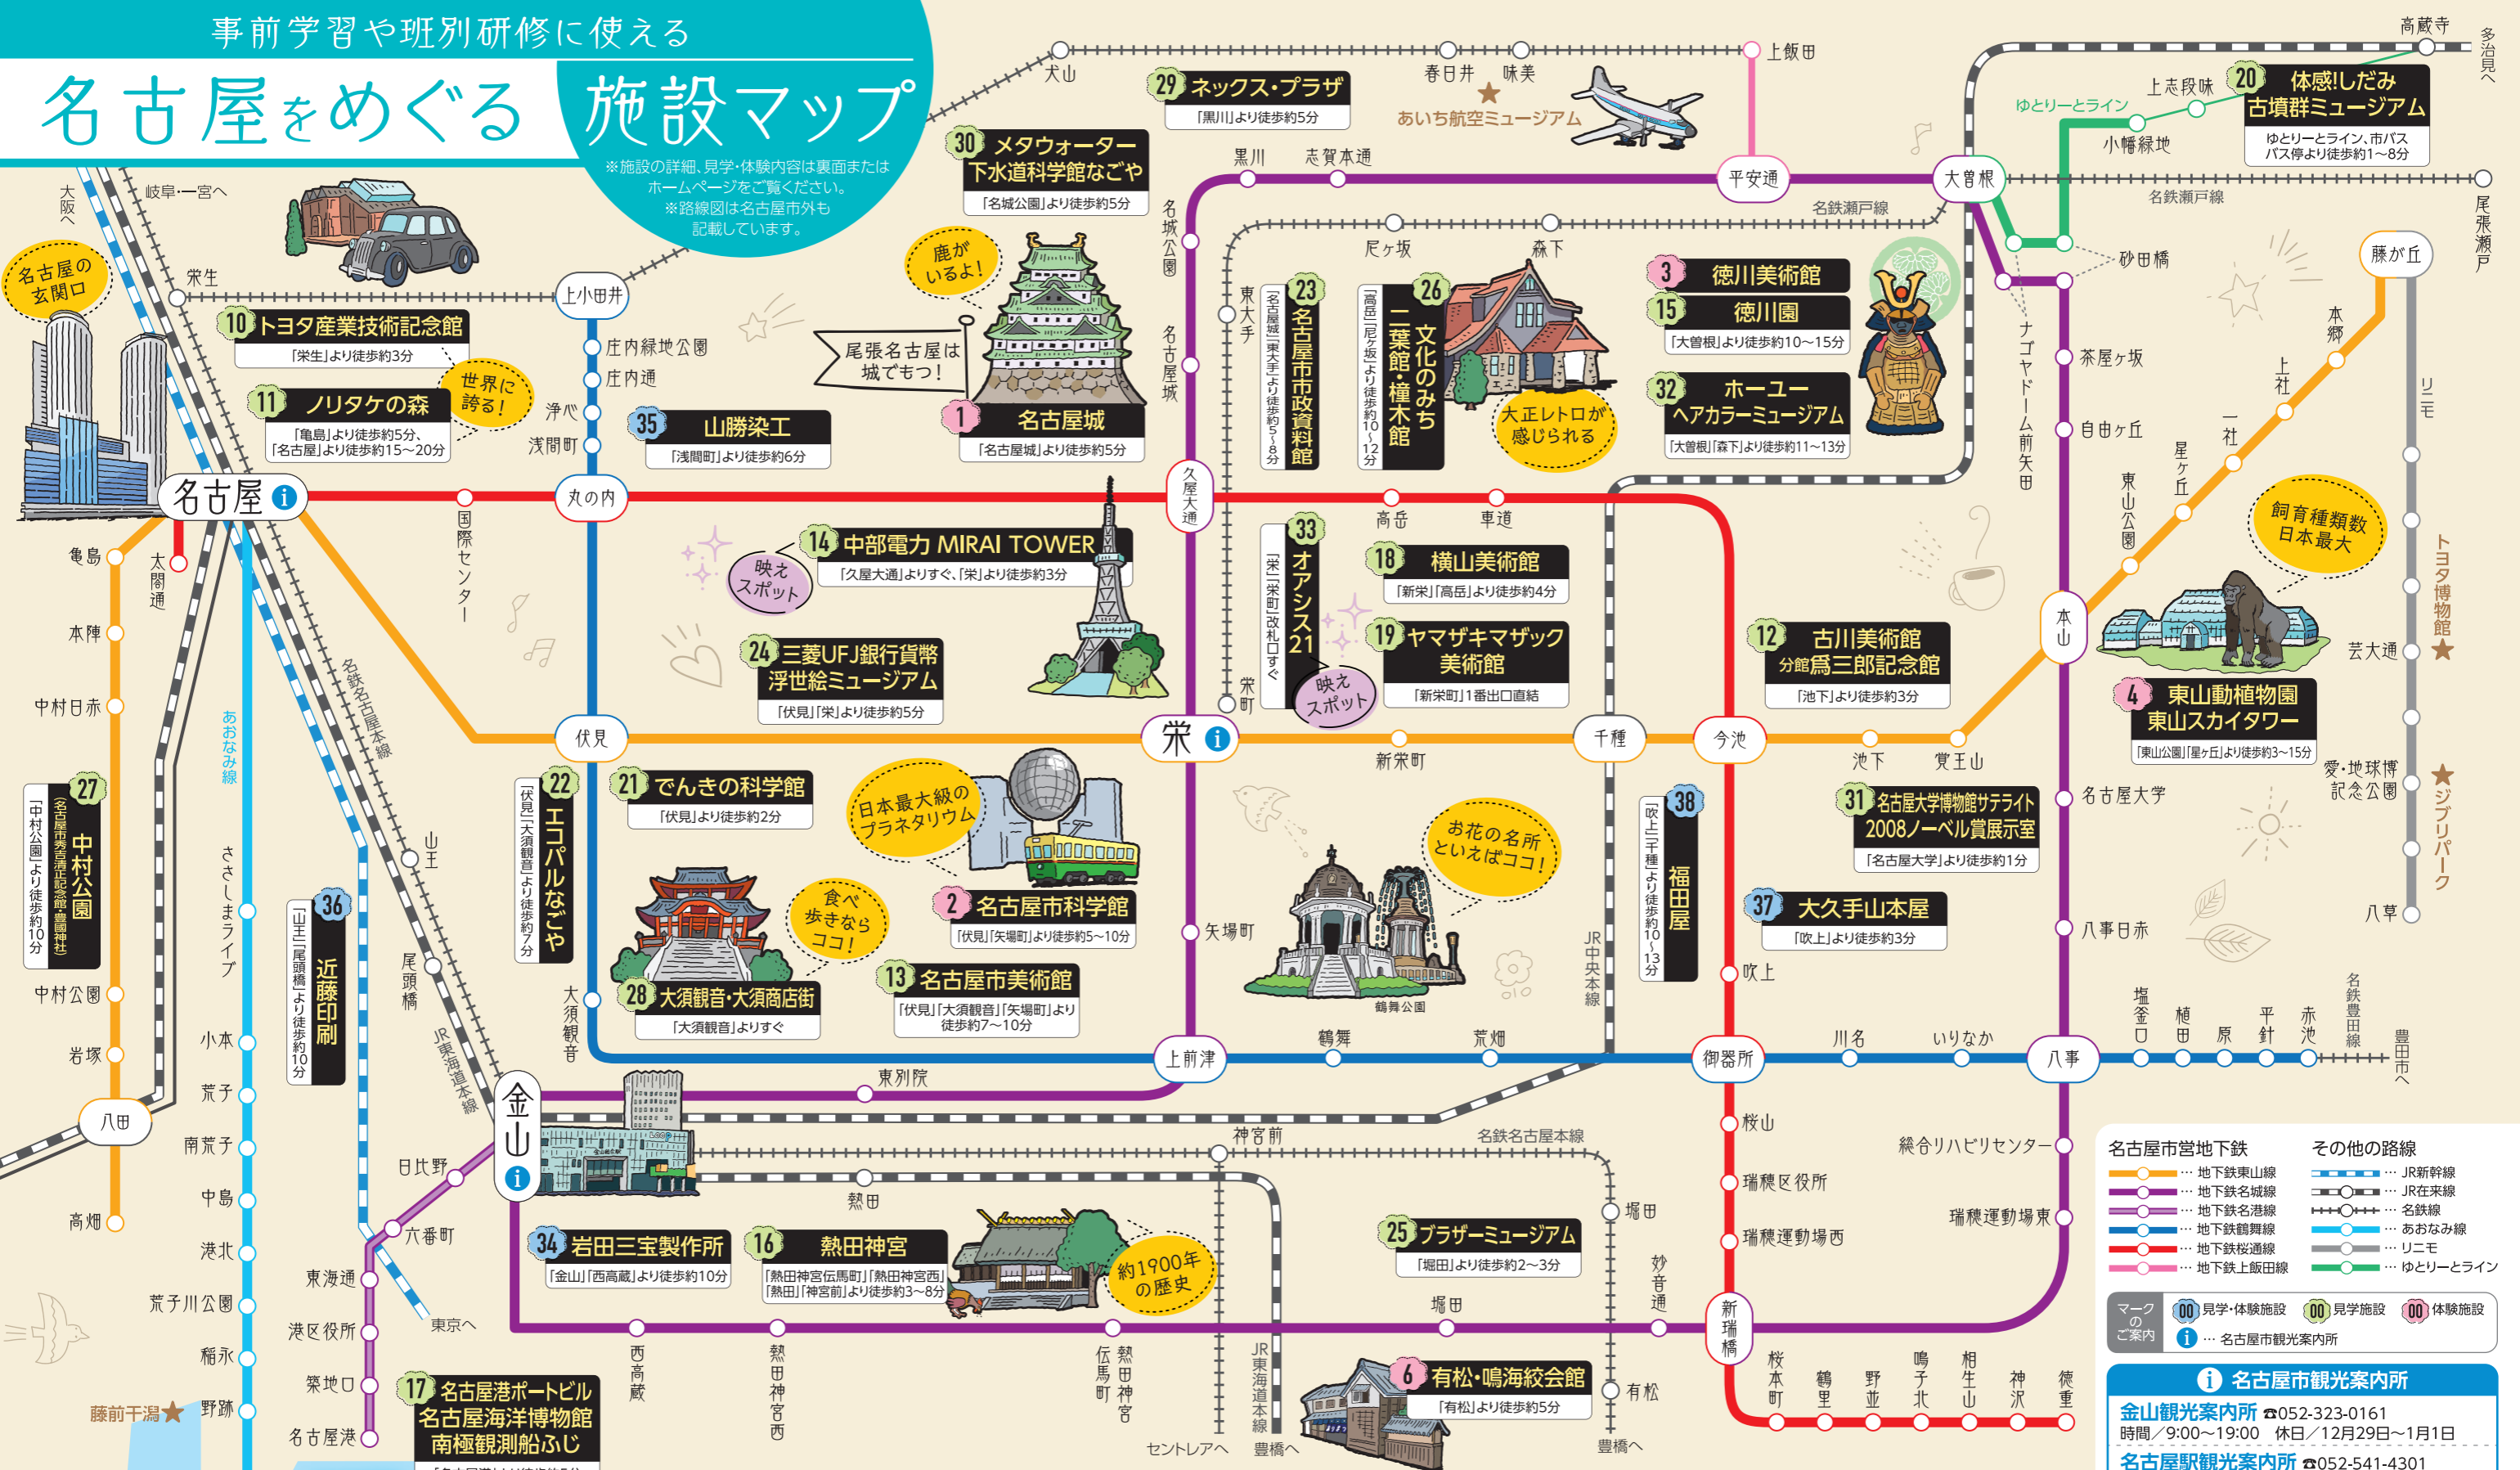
事前学習や班別研修に使える

名古屋をめぐる施設マップ

※施設の詳細、見学・体験内容は裏面またはホームページをご覧ください。
※路線図は名古屋市外も記載しています。

29 ネックス・プラザ
「黒川」より徒歩約5分

30 メタウォーター下水道科学館なごや
「名城公園」より徒歩約5分

あいち航空ミュージアム

20 体感!しだみ古墳群ミュージアム
ゆとりーとライン、市バスバス停より徒歩約1～8分

名古屋の玄関口

10 トヨタ産業技術記念館
「栄生」より徒歩約3分

11 ノリタケの森
「亀島」より徒歩約5分、「名古屋」より徒歩約15～20分

世界に誇る!

鹿がいるよ!

尾張名古屋は城でもつ!

1 名古屋城
「名古屋城」より徒歩約5分

35 山勝染工
「浅間町」より徒歩約6分

23 名古屋市市政資料館
「名古屋城」「東大手」より徒歩約5～8分

26 文化のみち二葉館・橦木館
「高岳」「尼ケ坂」より徒歩約10～12分

大正レトロが感じられる

3 徳川美術館
15 徳川園
「大曽根」より徒歩約10～15分

32 ホーユーヘアカラーミュージアム
「大曽根」「森下」より徒歩約11～13分

14 中部電力 MIRAI TOWER
「久屋大通」よりすぐ、「栄」より徒歩約3分

映えスポット

24 三菱UFJ銀行貨幣浮世絵ミュージアム
「伏見」「栄」より徒歩約5分

33 オアシス21
「栄」「栄町」改札口すぐ

映えスポット

18 横山美術館
「新栄」「高岳」より徒歩約4分

19 ヤマザキマザック美術館
「新栄町」1番出口直結

12 古川美術館 分館爲三郎記念館
「池下」より徒歩約3分

飼育種類数日本最大

4 東山動植物園 東山スカイタワー
「東山公園」「星ヶ丘」より徒歩約3～15分

27 中村公園(名古屋市秀吉清正記念館・豊國神社)
「中村公園」より徒歩約10分

22 エコパルなごや
「伏見」「大須観音」より徒歩約7分

21 でんきの科学館
「伏見」より徒歩約2分

日本最大級のプラネタリウム

2 名古屋市科学館
「伏見」「矢場町」より徒歩約5～10分

食べ歩きならココ!

28 大須観音・大須商店街
「大須観音」よりすぐ

13 名古屋市美術館
「伏見」「大須観音」「矢場町」より徒歩約7～10分

お花の名所といえばココ!

鶴舞公園

38 福田屋
「吹上」「千種」より徒歩約10～13分

31 名古屋大学博物館サテライト2008ノーベル賞展示室
「名古屋大学」より徒歩約1分

37 大久手山本屋
「吹上」より徒歩約3分

36 近藤印刷
「山王」「尾頭橋」より徒歩約10分

34 岩田三宝製作所
「金山」「西高蔵」より徒歩約10分

16 熱田神宮
「熱田神宮伝馬町」「熱田神宮西」「熱田」「神宮前」より徒歩約3～8分

約1900年の歴史

25 ブラザーミュージアム
「堀田」より徒歩約2～3分

6 有松・鳴海絞会館
「有松」より徒歩約5分

17 名古屋港ポートビル 名古屋海洋博物館 南極観測船ふじ

大阪へ 岐阜・一宮へ 栄生 犬山 上飯田 春日井 味美 上小田井 庄内緑地公園 庄内通 浄心 浅間町 名古屋 丸の内 国際センター 亀島 太閤通 本陣 中村日赤 中村公園 岩塚 八田 高畑 名鉄名古屋本線 あおなみ線 ささしまライブ 小本 荒子 南荒子 中島 港北 荒子川公園 稲永 野跡 藤前干潟 東海通 港区役所 築地口 名古屋港 六番町 日比野 金山 東別院 上前津 鶴舞 荒畑 御器所 川名 いりなか 八事 塩釜口 植田 原 平針 赤池 名鉄豊田線 豊田市へ 伏見 栄 新栄町 千種 今池 池下 覚王山 本山 東山公園 星ヶ丘 一社 上社 本郷 藤が丘 リニモ 芸大通 トヨタ博物館 愛・地球博記念公園 ジブリパーク 八草 名古屋大学 八事日赤 総合リハビリセンター 瑞穂運動場東 桜山 瑞穂区役所 瑞穂運動場西 新瑞橋 桜本町 鶴里 野並 鳴子北 相生山 神沢 徳重 堀田 妙音通 有松 豊橋へ 神宮前 名鉄名古屋本線 熱田 西高蔵 熱田神宮西 伝馬町 熱田神宮 JR東海道本線 セントレアへ 豊橋へ 東京へ 尾頭橋 山王 JR東海道本線 大須観音 矢場町 久屋大通 高岳 車道 吹上 JR中央本線 名城公園 名古屋城 市役所 東大手 尼ケ坂 森下 大曽根 黒川 志賀本通 平安通 名鉄瀬戸線 砂田橋 茶屋ヶ坂 自由ヶ丘 ナゴヤドーム前矢田 上志段味 小幡緑地 ゆとりーとライン 高蔵寺 多治見へ 尾張瀬戸 栄町

名古屋市営地下鉄
… 地下鉄東山線
… 地下鉄名城線
… 地下鉄名港線
… 地下鉄鶴舞線
… 地下鉄桜通線
… 地下鉄上飯田線
その他の路線
… JR新幹線
… JR在来線
… 名鉄線
… あおなみ線
… リニモ
… ゆとりーとライン

マークのご案内
00 見学・体験施設 00 見学施設 00 体験施設
i … 名古屋市観光案内所

i 名古屋市観光案内所
金山観光案内所 ☎052-323-0161
時間／9:00～19:00 休日／12月29日～1月1日
名古屋駅観光案内所 ☎052-541-4301